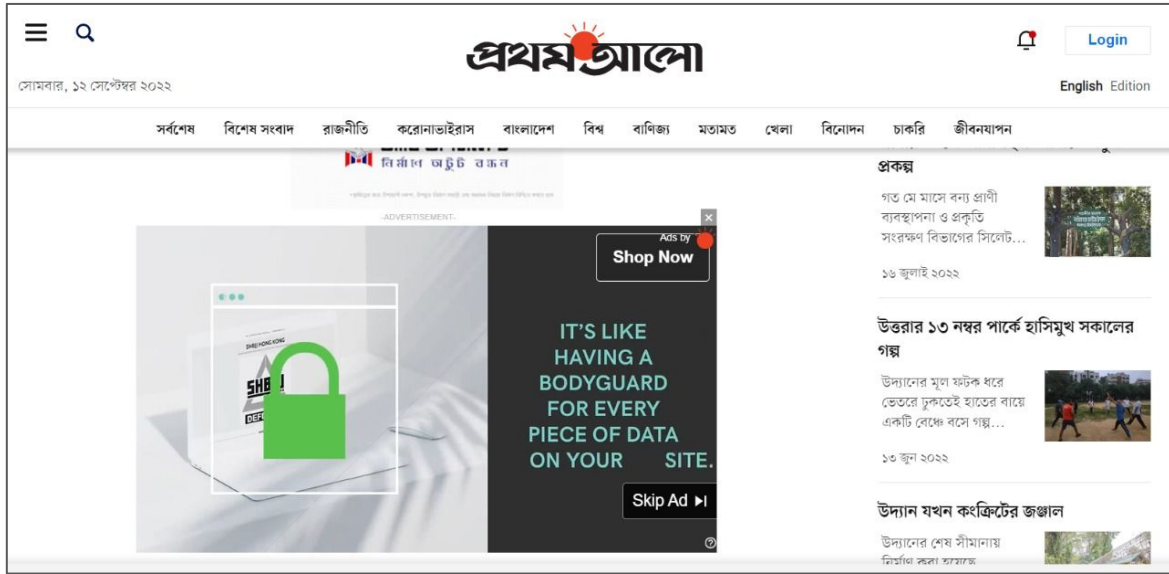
প্রথম আলো

Login

সোমবার, ১২ সেপ্টেম্বর ২০২২

English Edition

সর্বশেষ বিশেষ সংবাদ রাজনীতি করোনাভাইরাস বাংলাদেশ বিশ্ব বাণিজ্য মতামত খেলা বিনোদন চাকরি জীবনযাপন

নির্মল অটুট বন্ধন

-ADVERTISEMENT-

Ads by

Shop Now

SHEI HONG KONG

SHB

DEF

IT'S LIKE HAVING A BODYGUARD FOR EVERY PIECE OF DATA ON YOUR SITE.

Skip Ad ▸|

প্রকল্প

গত মে মাসে বন্য প্রাণী ব্যবস্থাপনা ও প্রকৃতি সংরক্ষণ বিভাগের সিলেট…

১৬ জুলাই ২০২২

উত্তরার ১৩ নম্বর পার্কে হাসিমুখ সকালের গল্প

উদ্যানের মূল ফটক ধরে ভেতরে ঢুকতেই হাতের বাঁয়ে একটি বেঞ্চে বসে গল্প…

১৩ জুন ২০২২

উদ্যান যখন কংক্রিটের জঙ্গল

উদ্যানের শেষ সীমানায় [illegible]